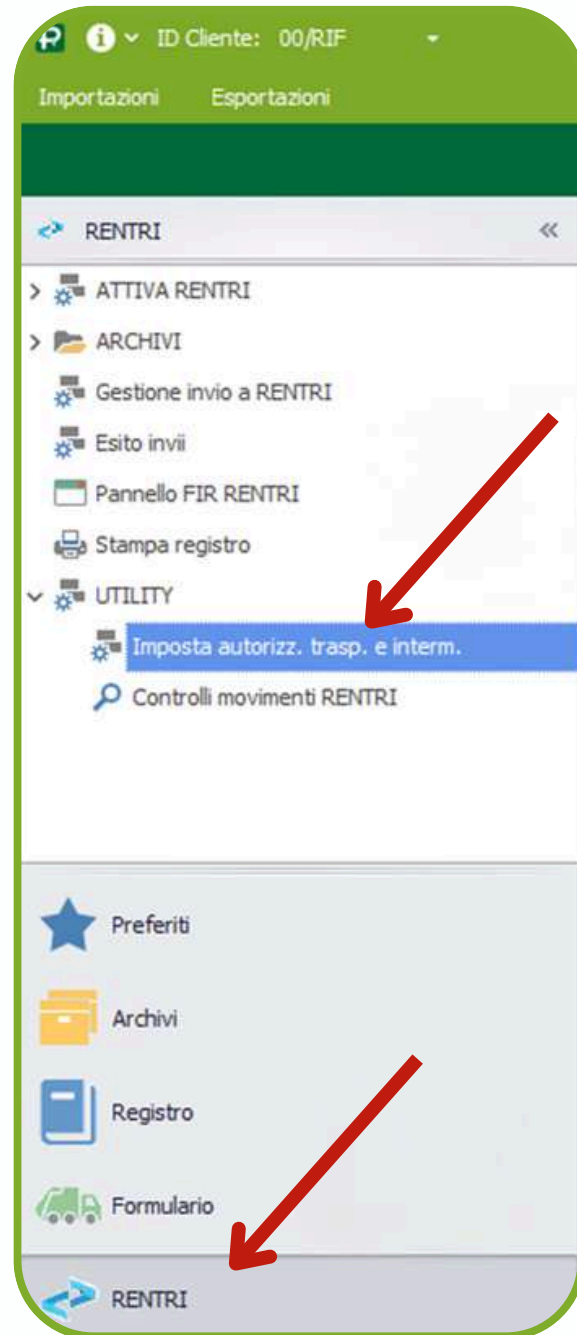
ID Cliente: 00/RIF

Importazioni Esportazioni

RENTRI «

ATTIVA RENTRI

ARCHIVI

Gestione invio a RENTRI

Esito invii

Pannello FIR RENTRI

Stampa registro

UTILITY

Imposta autorizz. trasp. e interm.

Controlli movimenti RENTRI

Preferiti

Archivi

Registro

Formulario

RENTRI